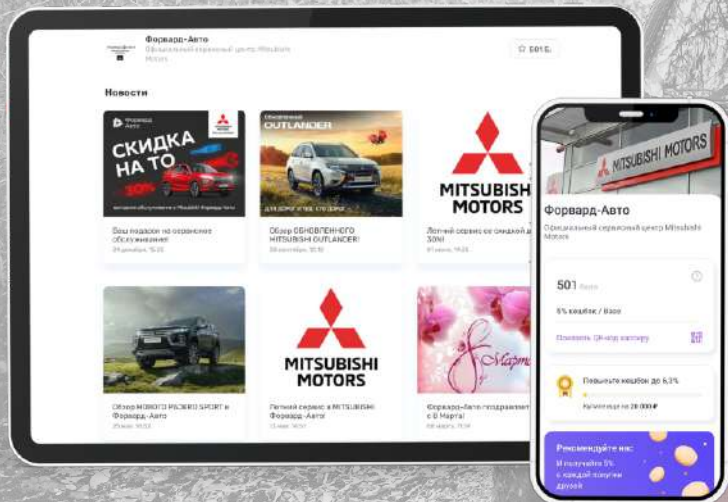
Форвард-Авто
Официальный сервисный центр Mitsubishi Motors

501 Б.

Новости

Форвард Авто

СКИДКА НА ТО
30%

Ваш подарок на сервисное обслуживание!
29 декабря, 15:33

ОБНОВЛЕННЫЙ OUTLANDER

Обзор ОБНОВЛЕННОГО MITSUBISHI OUTLANDER!
28 сентября, 10:10

MITSUBISHI MOTORS

Летний сервис со скидкой до 30%!
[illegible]

Обзор НОВОГО PAJERO SPORT в Форвард-Авто
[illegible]

MITSUBISHI MOTORS

Летний сервис в MITSUBISHI Форвард-Авто!
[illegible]

8 Марта

Форвард-Авто поздравляет с 8 Марта!
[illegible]

MITSUBISHI MOTORS

Форвард-Авто
Официальный сервисный центр Mitsubishi Motors

501 Баллы

5% кешбэк / Base

Показать QR-код кассиру

Повысьте кешбэк до 6,5%

Купите еще на 20 000 ₽

Рекомендуйте нас:
И получайте 5% с каждой покупки друзей